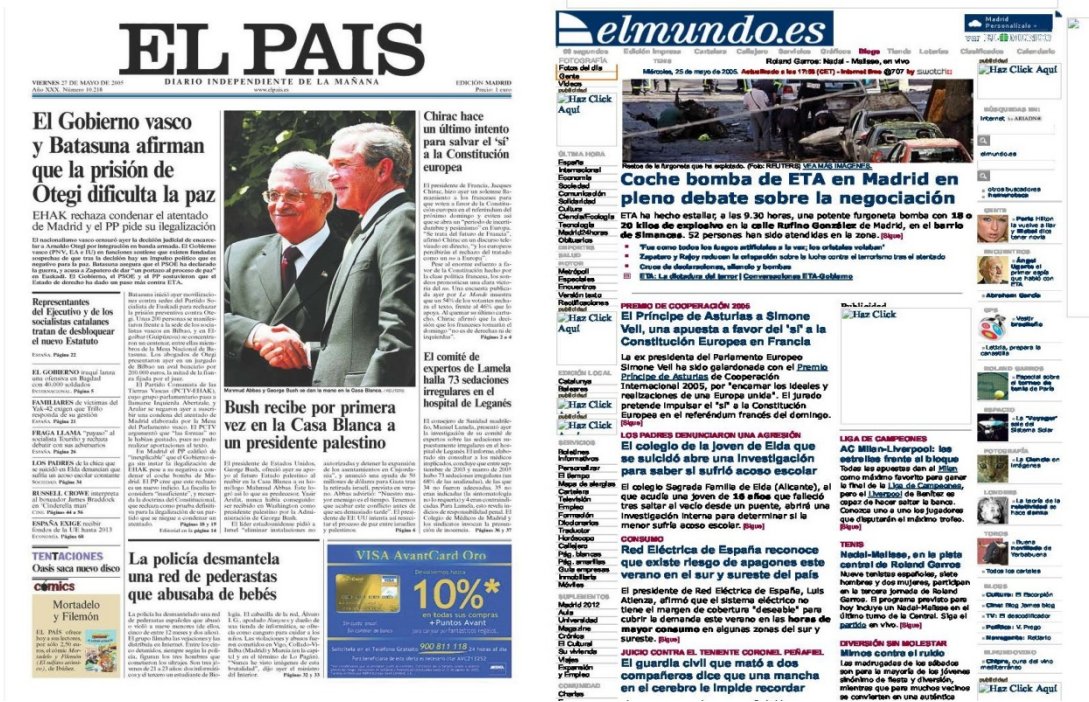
EL PAIS

VIERNES 27 DE MAYO DE 2005
Año XXX. Número 10.218

DIARIO INDEPENDIENTE DE LA MAÑANA

EDICIÓN MADRID
Precio: 1 euro

www.elpais.es

El Gobierno vasco y Batasuna afirman que la prisión de Otegi dificulta la paz

EHAK rechaza condenar el atentado de Madrid y el PP pide su ilegalización

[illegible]

Representantes del Ejecutivo y de los socialistas catalanes tratan de desbloquear el nuevo Estatuto

ESPAÑA. Página 22

EL GOBIERNO iraquí lanza una ofensiva en Bagdad con 40.000 soldados

FAMILIARES de víctimas del Yak-42 siguen sin Trillo

FRAGA LLAMA "payaso" al socialista Touriño

LOS PADRES de la chica que se suicidó en Elda

RUSSELL CROWE interpreta al boxeador James Braddock en 'Cinderella man'

ESPAÑA EXIGE recibir fondos de la UE hasta 2013

TENTACIONES
Oasis saca nuevo disco

cómics
Mortadelo y Filemón

Chirac hace un último intento para salvar el 'sí' a la Constitución europea

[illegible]

Mahmud Abbas y George Bush se dan la mano en la Casa Blanca. / REUTERS

Bush recibe por primera vez en la Casa Blanca a un presidente palestino

El comité de expertos de Lamela halla 73 sedaciones irregulares en el hospital de Leganés

La policía desmantela una red de pederastas que abusaba de bebés

VISA AvantCard Oro
10%*
en todas sus compras + Puntos Avant
900 811 118

elmundo.es

Madrid Personalízate

Roland Garros: Nadal - Mallese, en vivo

Miércoles, 25 de mayo de 2005. Actualizado a las 17:05 (CET) - Internet Broo @707 by swatch

FOTOGRAFÍA
Fotos del día
Gente
Vídeos

Haz Click Aquí

Restos de la furgoneta que ha explotado. (Foto: REUTERS) VEA MÁS IMÁGENES

Coche bomba de ETA en Madrid en pleno debate sobre la negociación

ETA ha hecho estallar, a las 9.30 horas, una potente furgoneta bomba con 18 o 20 kilos de explosivo en la calle Rufino González de Madrid, en el barrio de Simancas. 52 personas han sido atendidas en la zona. [Sigue]

'Fue como todos los fuegos artificiales a la vez; los cristales volaban'
Zapatero y Rajoy reducen la crispación sobre la lucha contra el terrorismo tras el atentado
Cruce de declaraciones, silencio y bombas
ETA: La dictadura del terror | Conversaciones ETA-Gobierno

ÚLTIMA HORA
España
Internacional
Economía
Sociedad
Comunicación
Solidaridad
Cultura
Ciencia/Ecología
Tecnología
Madrid/Deportes
Obituarios

PREMIO DE COOPERACIÓN 2005
El Príncipe de Asturias a Simone Veil, una apuesta a favor del 'sí' a la Constitución Europea en Francia

La ex presidenta del Parlamento Europeo Simone Veil ha sido galardonada con el Premio Príncipe de Asturias de Cooperación Internacional 2005, por "encarnar los ideales y realizaciones de una Europa unida". El jurado pretende impulsar el "sí" a la Constitución Europea en el referéndum francés del domingo. [Sigue]

LOS PADRES DENUNCIARON UNA AGRESIÓN
El colegio de la joven de Elda que se suicidó abre una investigación para saber si sufrió acoso escolar

El colegio Sagrada Familia de Elda (Alicante), al que acudía una joven de 16 años que falleció tras saltar al vacío desde un puente, abrirá una investigación interna para determinar si la menor sufría acoso escolar. [Sigue]

CONSUMO
Red Eléctrica de España reconoce que existe riesgo de apagones este verano en el sur y sureste del país

El presidente de Red Eléctrica de España, Luis Atienza, afirmó que el sistema eléctrico no tiene el margen de cobertura "deseable" para cubrir la demanda este verano en las horas de mayor consumo en algunas zonas del sur y sureste. [Sigue]

JUICIO CONTRA EL TENIENTE CORONEL PEÑAFIEL
El guardia civil que mató a dos compañeros dice que una mancha en el cerebro le impide recordar

LIGA DE CAMPEONES
AC Milan-Liverpool: las estrellas frente al bloque

TENIS
Nadal-Mallese, en la pista central de Roland Garros

DIVERSIÓN SIN MOLESTAR
Mimos contra el ruido

Haz Click Aquí